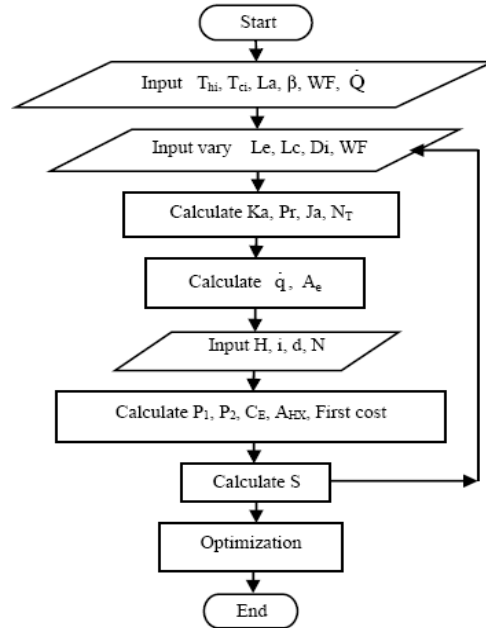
Start

Input $T_{hi}$, $T_{ci}$, La, β, WF, $\dot{Q}$

Input vary Le, Lc, Di, WF

Calculate Ka, Pr, Ja, $N_T$

Calculate $\dot{q}$, $A_e$

Input H, i, d, N

Calculate $P_1$, $P_2$, $C_E$, $A_{HX}$, First cost

Calculate S

Optimization

End